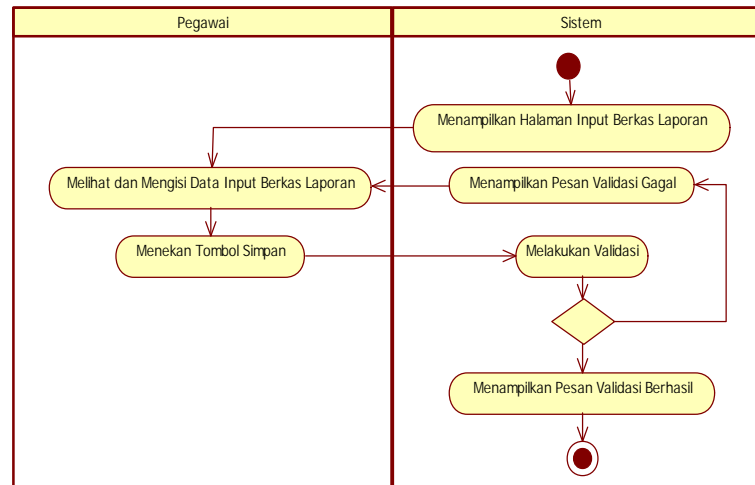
Pegawai

Sistem

Menampilkan Halaman Input Berkas Laporan

Melihat dan Mengisi Data Input Berkas Laporan

Menampilkan Pesan Validasi Gagal

Menekan Tombol Simpan

Melakukan Validasi

Menampilkan Pesan Validasi Berhasil